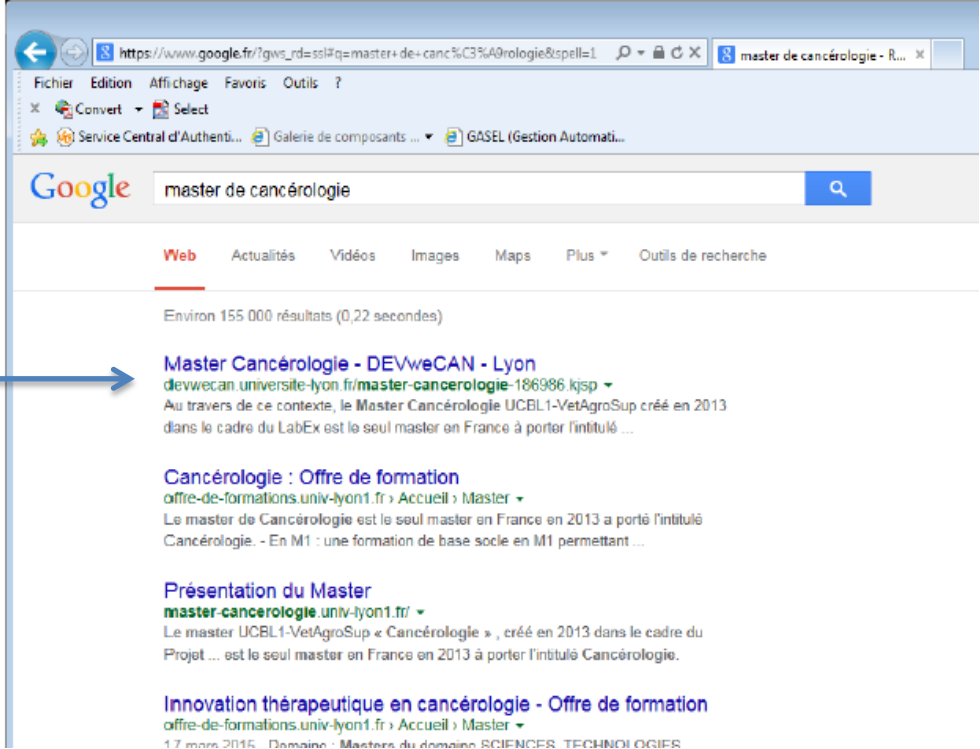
https://www.google.fr/?gws_rd=ssl#q=master+de+canc%C3%A9rologie&spell=1

master de cancérologie - R...

Fichier Edition Affichage Favoris Outils ?

Convert Select

Service Central d'Authenti... Galerie de composants ... GASEL (Gestion Automati...

Google

master de cancérologie

Web Actualités Vidéos Images Maps Plus Outils de recherche

Environ 155 000 résultats (0,22 secondes)

Master Cancérologie - DEVweCAN - Lyon
devwecan.universite-lyon.fr/master-cancerologie-186986.kjsp
Au travers de ce contexte, le Master Cancérologie UCBL1-VetAgroSup créé en 2013 dans le cadre du LabEx est le seul master en France à porter l'intitulé ...

Cancérologie : Offre de formation
offre-de-formations.univ-lyon1.fr › Accueil › Master
Le master de Cancérologie est le seul master en France en 2013 a porté l'intitulé Cancérologie. - En M1 : une formation de base socle en M1 permettant ...

Présentation du Master
master-cancerologie.univ-lyon1.fr/
Le master UCBL1-VetAgroSup « Cancérologie » , créé en 2013 dans le cadre du Projet ... est le seul master en France en 2013 à porter l'intitulé Cancérologie.

Innovation thérapeutique en cancérologie - Offre de formation
offre-de-formations.univ-lyon1.fr › Accueil › Master
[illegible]